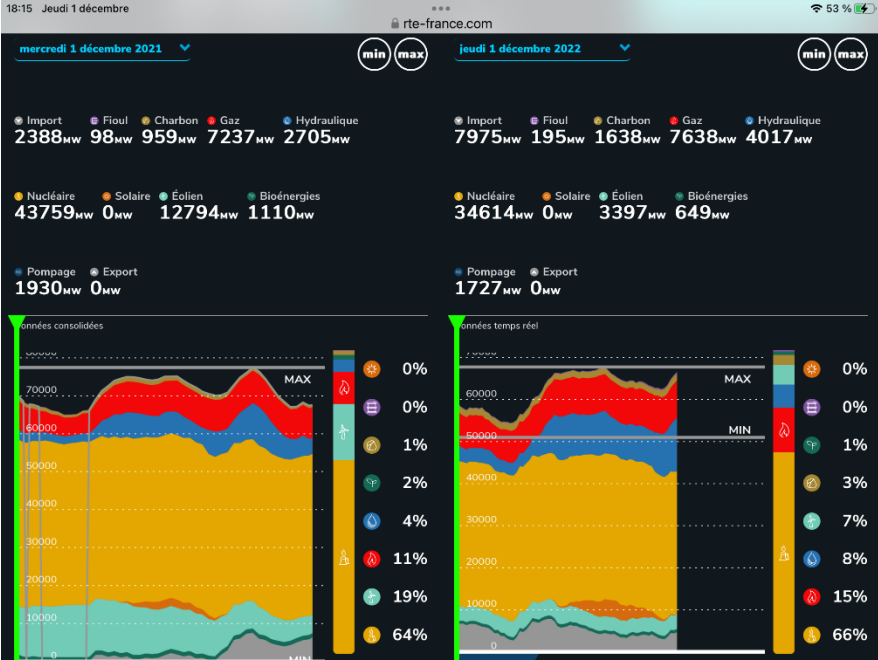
18:15 Jeudi 1 décembre
rte-france.com
53 %

mercredi 1 décembre 2021

min max

Import 2388MW Fioul 98MW Charbon 959MW Gaz 7237MW Hydraulique 2705MW

Nucléaire 43759MW Solaire 0MW Éolien 12794MW Bioénergies 1110MW

Pompage 1930MW Export 0MW

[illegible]onnées consolidées

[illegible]
70000
60000
50000
40000
30000
20000
10000
0

MAX
MIN

0%
0%
1%
2%
4%
11%
19%
64%

jeudi 1 décembre 2022

min max

Import 7975MW Fioul 195MW Charbon 1638MW Gaz 7638MW Hydraulique 4017MW

Nucléaire 34614MW Solaire 0MW Éolien 3397MW Bioénergies 649MW

Pompage 1727MW Export 0MW

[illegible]onnées temps réel

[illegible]
60000
50000
40000
30000
20000
10000
0

MAX
MIN

0%
0%
1%
3%
7%
8%
15%
66%